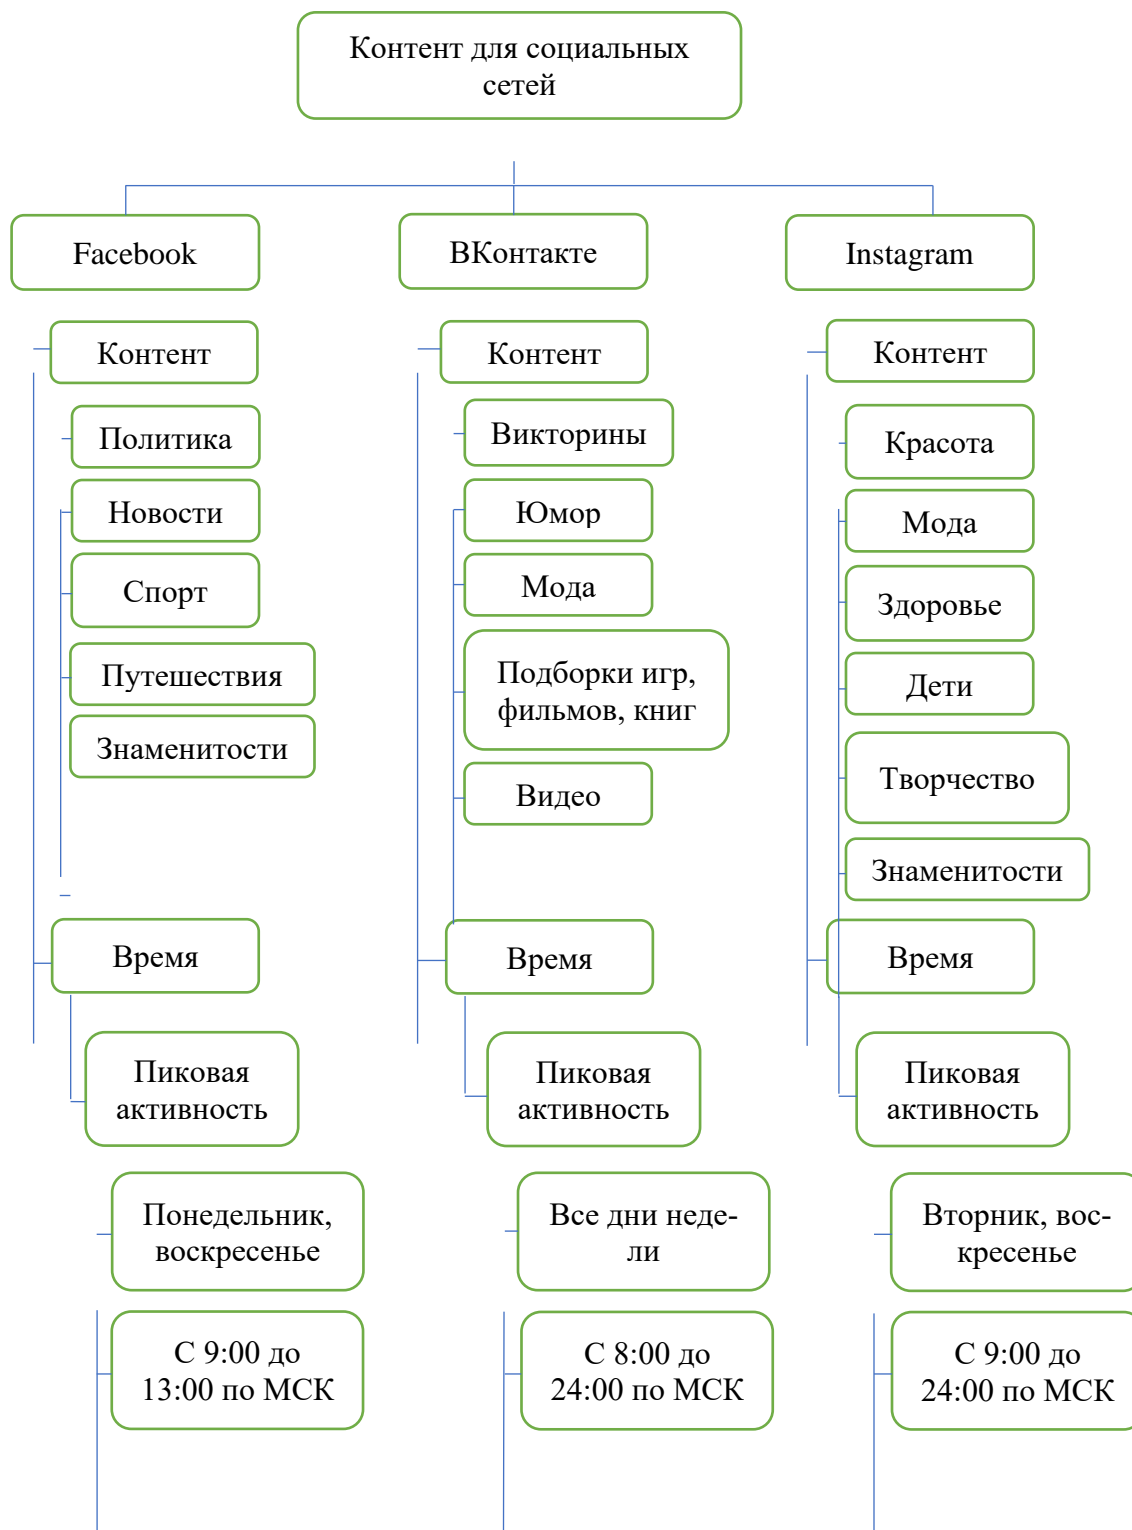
Контент для социальных сетей

Facebook

ВКонтакте

Instagram

Контент

Политика

Новости

Спорт

Путешествия

Знаменитости

Время

Пиковая активность

Понедельник, воскресенье

С 9:00 до 13:00 по МСК

Контент

Викторины

Юмор

Мода

Подборки игр, фильмов, книг

Видео

Время

Пиковая активность

Все дни недели

С 8:00 до 24:00 по МСК

Контент

Красота

Мода

Здоровье

Дети

Творчество

Знаменитости

Время

Пиковая активность

Вторник, воскресенье

С 9:00 до 24:00 по МСК